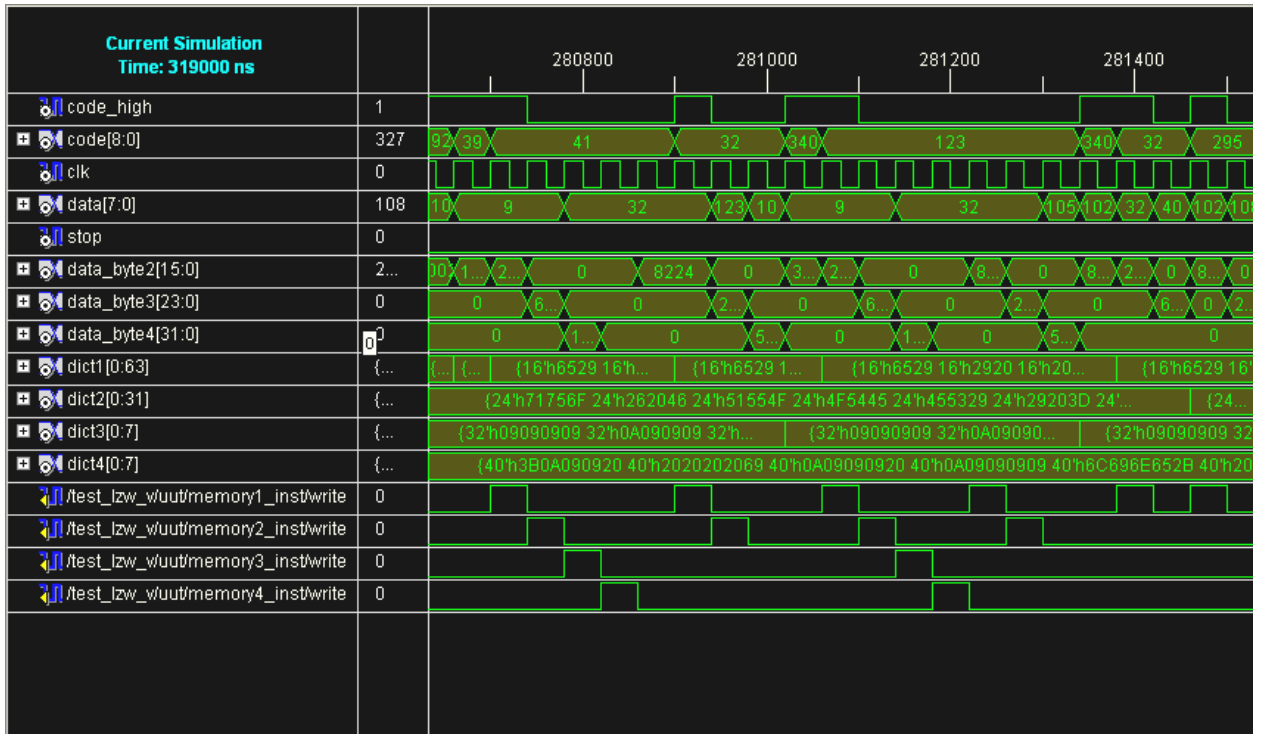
Current Simulation
Time: 319000 ns

280800 281000 281200 281400

| | | |
|---|---|---|
| code_high | 1 | |
| code[8:0] | 327 | 92 39 41 32 340 123 340 32 295 |
| clk | 0 | |
| data[7:0] | 108 | 10 9 32 123 10 9 32 105 102 32 40 102 10 |
| stop | 0 | |
| data_byte2[15:0] | 2... | 00 1... 2... 0 8224 0 3... 2... 0 8... 0 8... 2... 0 8... 0 |
| data_byte3[23:0] | 0 | 0 6... 0 2... 0 6... 0 2... 0 6... 0 2... |
| data_byte4[31:0] | 0 | 0 1... 0 5... 0 1... 0 5... 0 |
| dict1[0:63] | {... | {... {... {16'h6529 16'h... {16'h6529 1... {16'h6529 16'h2920 16'h20... {16'h6529 16' |
| dict2[0:31] | {... | {24'h71756F 24'h262046 24'h51554F 24'h4F5445 24'h455329 24'h29203D 24'... {24... |
| dict3[0:7] | {... | {32'h09090909 32'h0A090909 32'h... {32'h09090909 32'h0A09090... {32'h09090909 32 |
| dict4[0:7] | {... | {40'h3B0A090920 40'h2020202069 40'h0A09090920 40'h0A09090909 40'h6C696E652B 40'h20 |
| /test_lzw_w/uut/memory1_inst/write | 0 | |
| /test_lzw_w/uut/memory2_inst/write | 0 | |
| /test_lzw_w/uut/memory3_inst/write | 0 | |
| /test_lzw_w/uut/memory4_inst/write | 0 | |